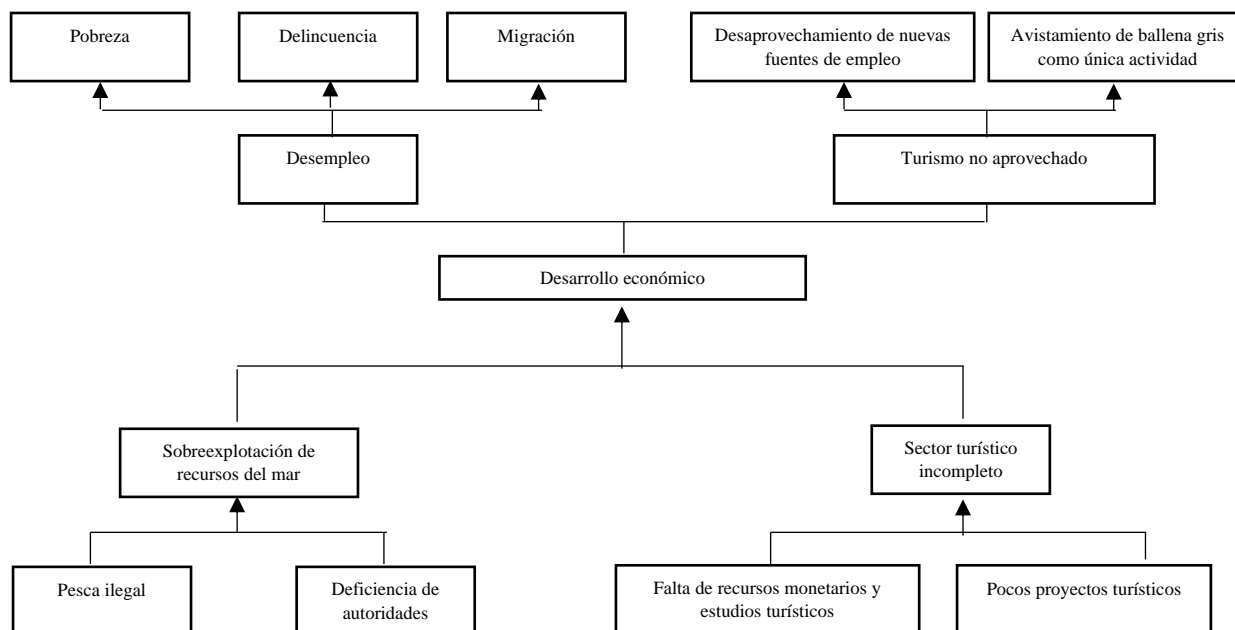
Pobreza

Delincuencia

Migración

Desaprovechamiento de nuevas fuentes de empleo

Avistamiento de ballena gris como única actividad

Desempleo

Turismo no aprovechado

Desarrollo económico

Sobreexplotación de recursos del mar

Sector turístico incompleto

Pesca ilegal

Deficiencia de autoridades

Falta de recursos monetarios y estudios turísticos

Pocos proyectos turísticos